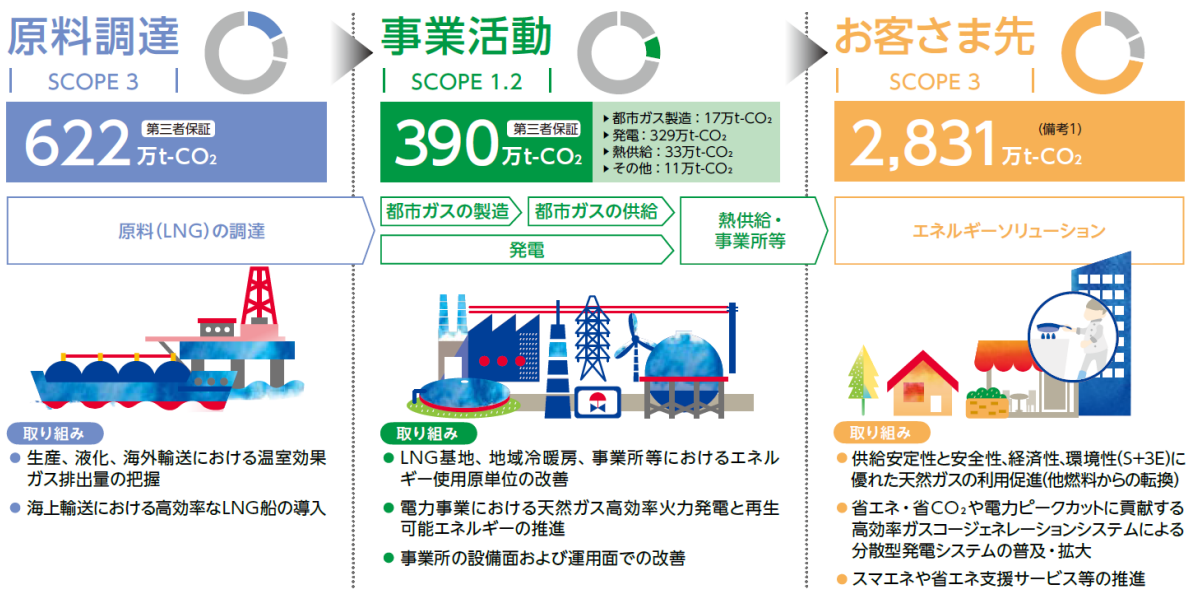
原料調達

SCOPE 3

622 第三者保証 万t-CO₂

原料（LNG）の調達

取り組み

● 生産、液化、海外輸送における温室効果ガス排出量の把握

● 海上輸送における高効率なLNG船の導入

事業活動

SCOPE 1.2

390 第三者保証 万t-CO₂

▸ 都市ガス製造：17万t-CO₂
▸ 発電：329万t-CO₂
▸ 熱供給：33万t-CO₂
▸ その他：11万t-CO₂

都市ガスの製造

都市ガスの供給

発電

熱供給・事業所等

取り組み

● LNG基地、地域冷暖房、事業所等におけるエネルギー使用原単位の改善

● 電力事業における天然ガス高効率火力発電と再生可能エネルギーの推進

● 事業所の設備面および運用面での改善

お客さま先

SCOPE 3

2,831 (備考1) 万t-CO₂

エネルギーソリューション

取り組み

● 供給安定性と安全性、経済性、環境性(S+3E)に優れた天然ガスの利用促進(他燃料からの転換)

● 省エネ・省CO₂や電力ピークカットに貢献する高効率ガスコージェネレーションシステムによる分散型発電システムの普及・拡大

● スマエネや省エネ支援サービス等の推進